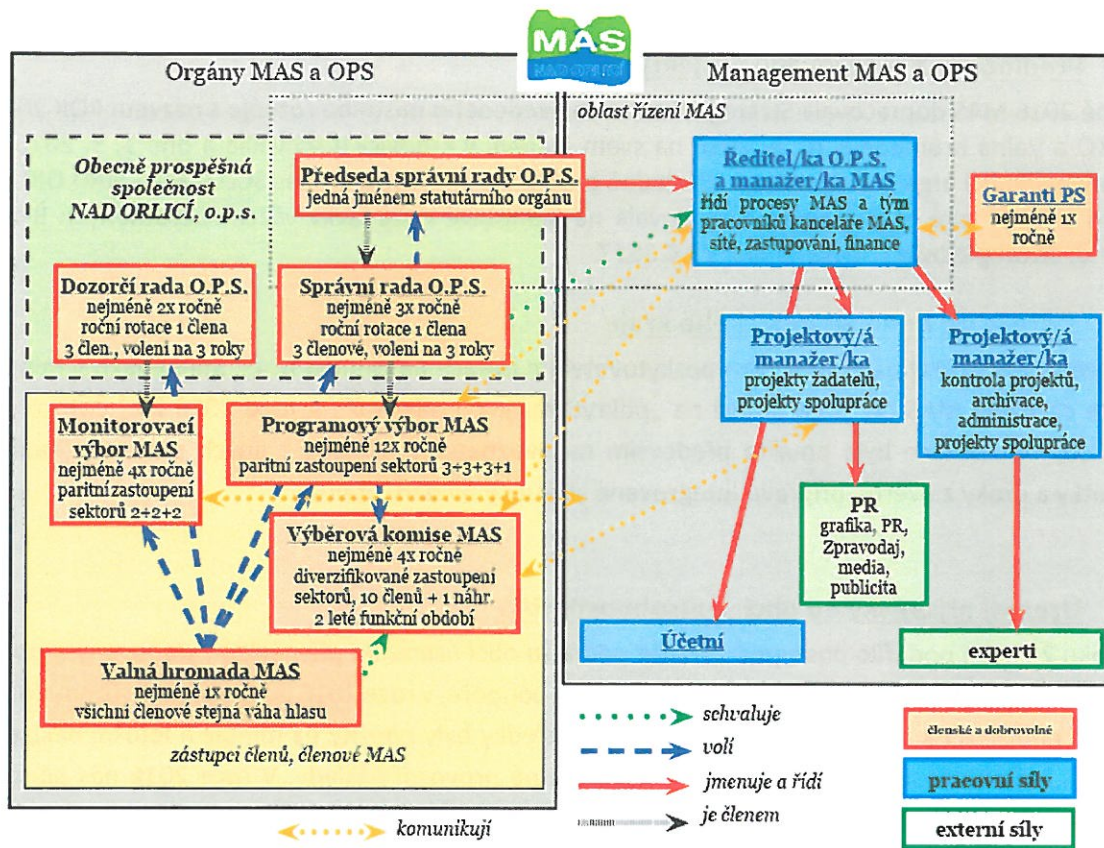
MAS
NAD ORLICÍ

Orgány MAS a OPS

Management MAS a OPS

oblast řízení MAS

Obecně prospěšná společnost NAD ORLICÍ, o.p.s.

Předseda správní rady O.P.S.
jedná jménem statutárního orgánu

Ředitel/ka O.P.S. a manažer/ka MAS
řídí procesy MAS a tým pracovníků kanceláře MAS, sítě, zastupování, finance

Garanti PS
nejméně 1x ročně

Dozorčí rada O.P.S.
nejméně 2x ročně
roční rotace 1 člena
3 člen., voleni na 3 roky

Správní rada O.P.S.
nejméně 3x ročně
roční rotace 1 člena
3 členové, voleni na 3 roky

Projektový/á manažer/ka
projekty žadatelů, projekty spolupráce

Projektový/á manažer/ka
kontrola projektů, archivace, administrace, projekty spolupráce

Monitorovací výbor MAS
nejméně 4x ročně
paritní zastoupení sektorů 2+2+2

Programový výbor MAS
nejméně 12x ročně
paritní zastoupení sektorů 3+3+3+1

Výběrová komise MAS
nejméně 4x ročně
diverzifikované zastoupení sektorů, 10 členů + 1 náhr.
2 leté funkční období

PR
grafika, PR, Zpravodaj, media, publicita

Účetní

experti

Valná hromada MAS
nejméně 1x ročně
všichni členové stejná váha hlasu

zástupci členů, členové MAS

schvaluje
volí
jmenuje a řídí
je členem
komunikují

členské a dobrovolné
pracovní síly
externí síly